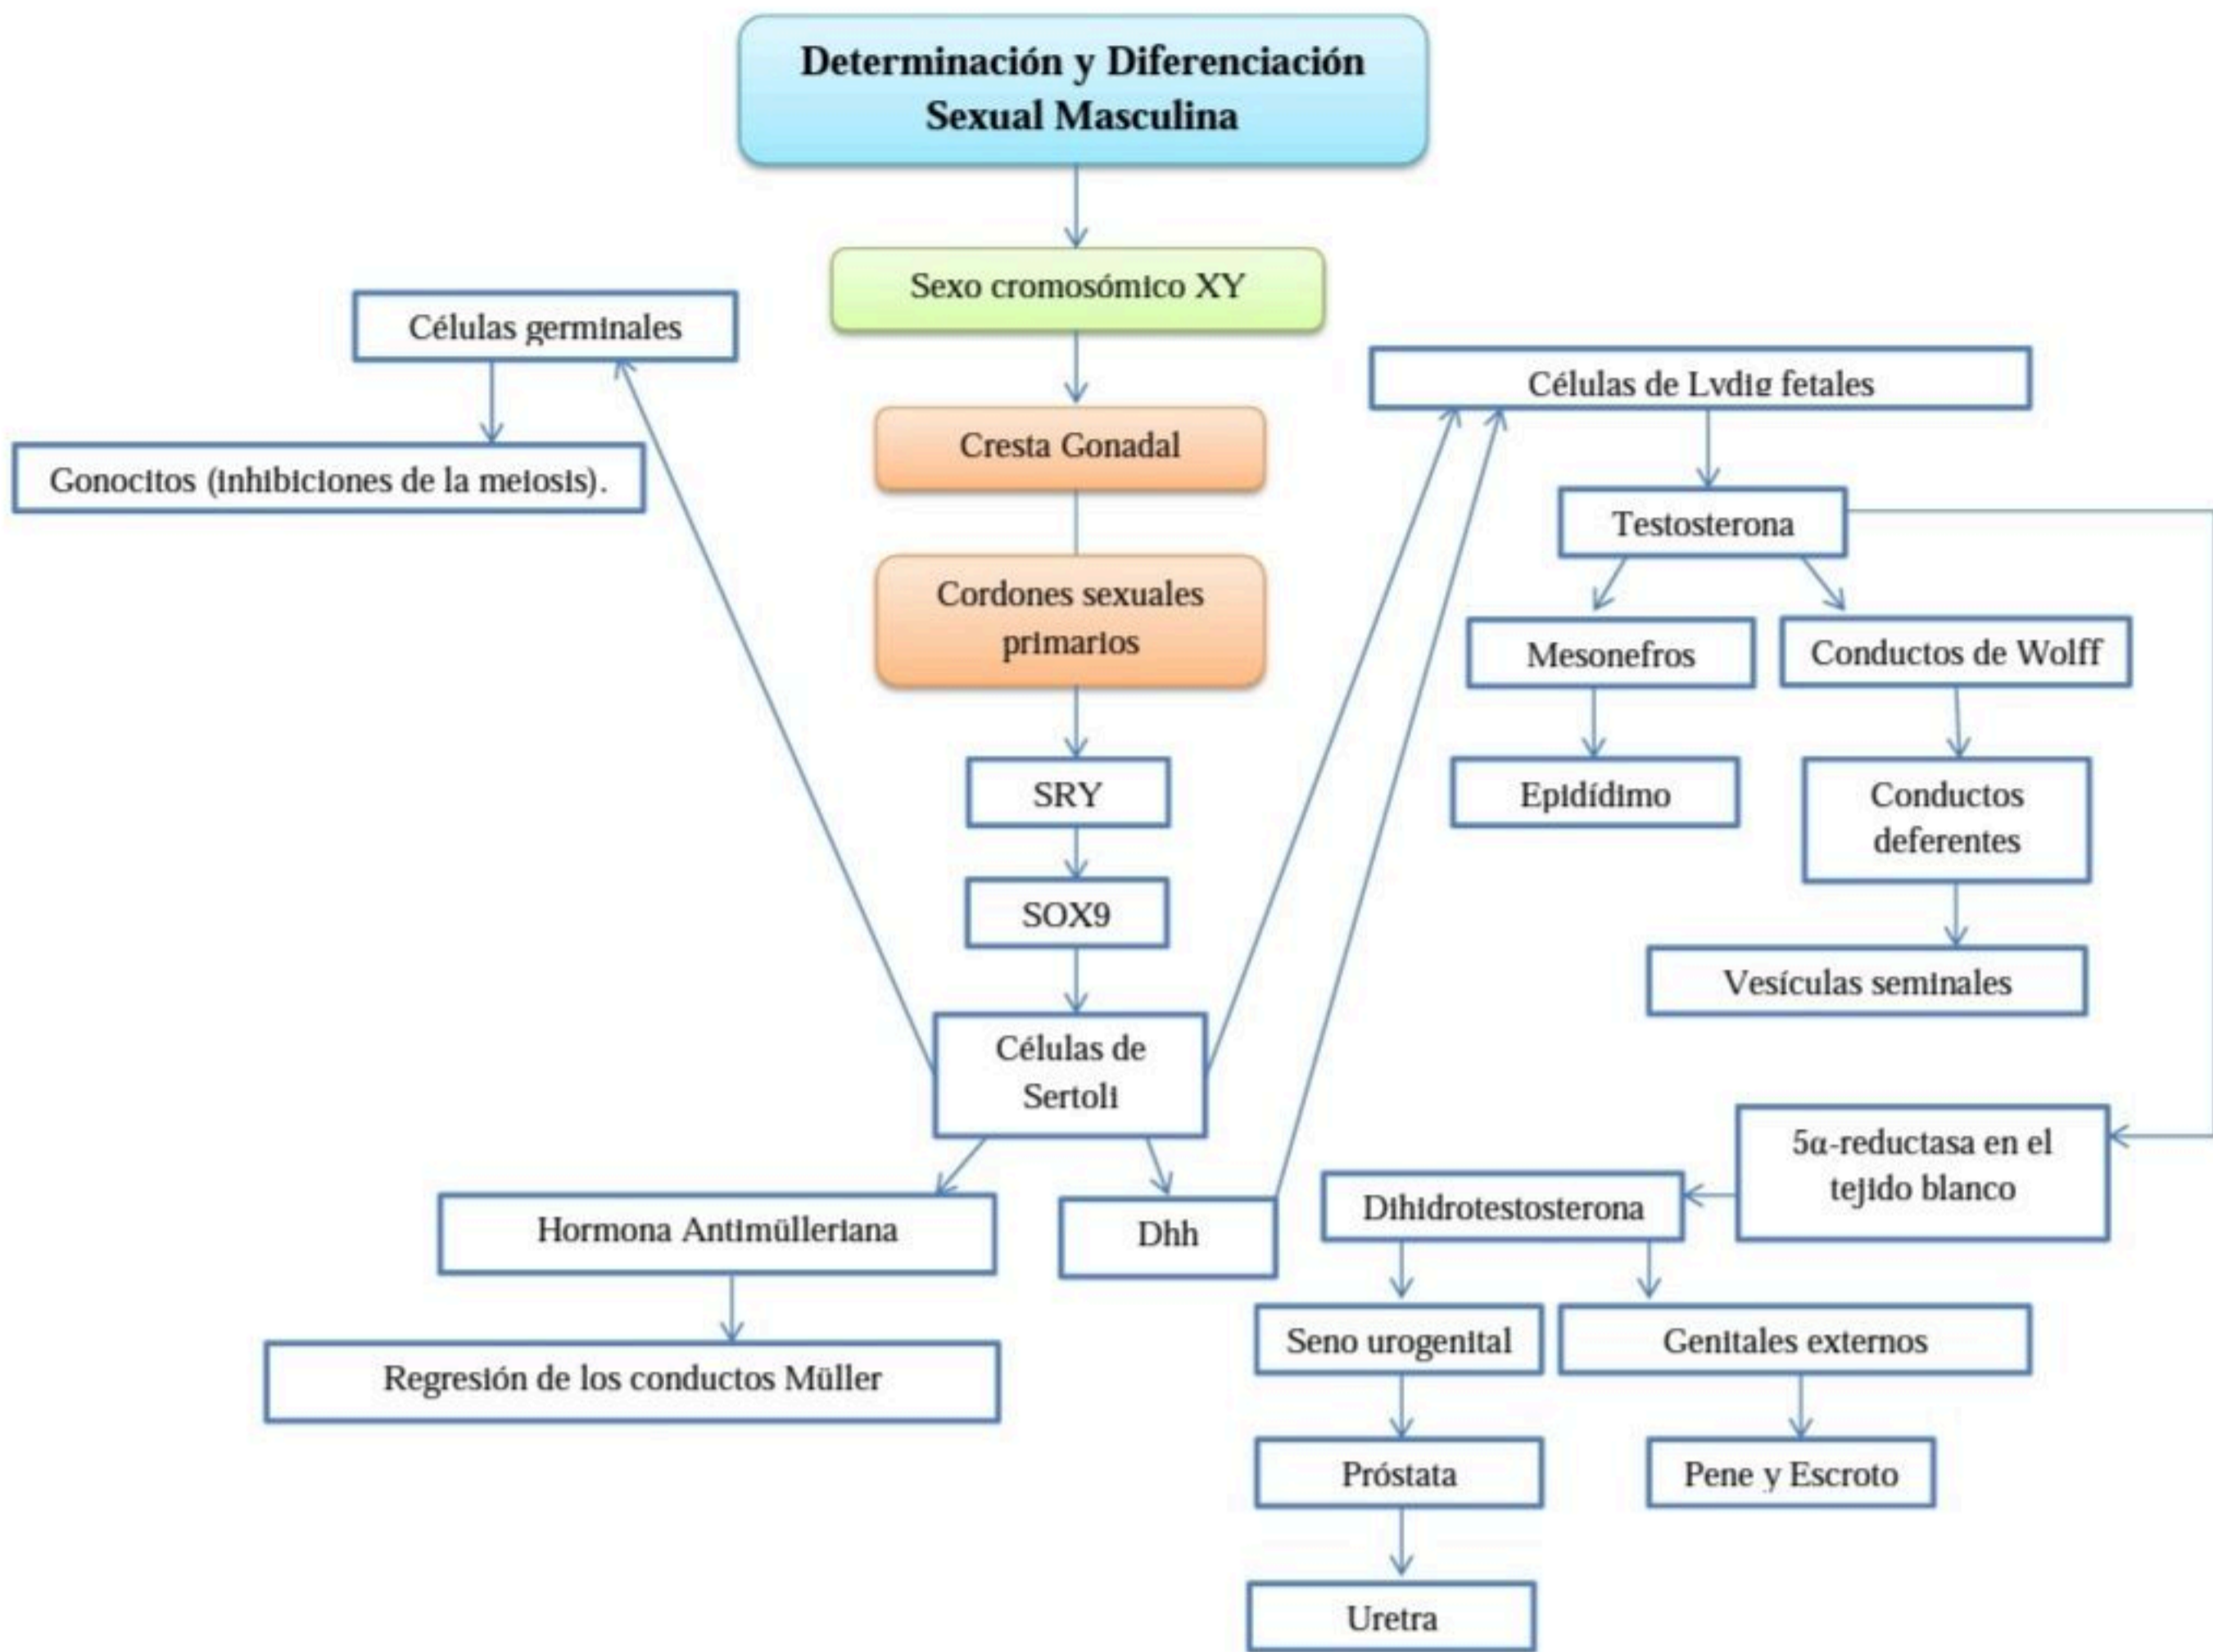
Determinación y Diferenciación Sexual Masculina

Sexo cromosómico XY

Cresta Gonadal

Cordones sexuales primarios

SRY

SOX9

Células de Sertoli

Células germinales

Gonocitos (inhibiciones de la meiosis).

Hormona Antimülleriana

Regresión de los conductos Müller

Dhh

Células de Lydig fetales

Testosterona

Mesonefros

Epidídimo

Conductos de Wolff

Conductos deferentes

Vesículas seminales

5α-reductasa en el tejido blanco

Dihidrotestosterona

Seno urogenital

Próstata

Uretra

Genitales externos

Pene y Escroto